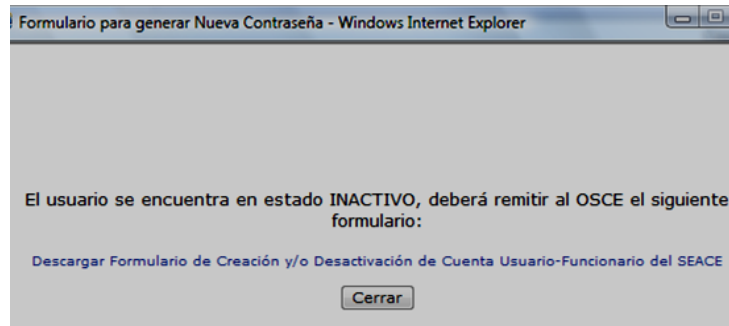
Formulario para generar Nueva Contraseña - Windows Internet Explorer

El usuario se encuentra en estado INACTIVO, deberá remitir al OSCE el siguiente formulario:

Descargar Formulario de Creación y/o Desactivación de Cuenta Usuario-Funcionario del SEACE

Cerrar